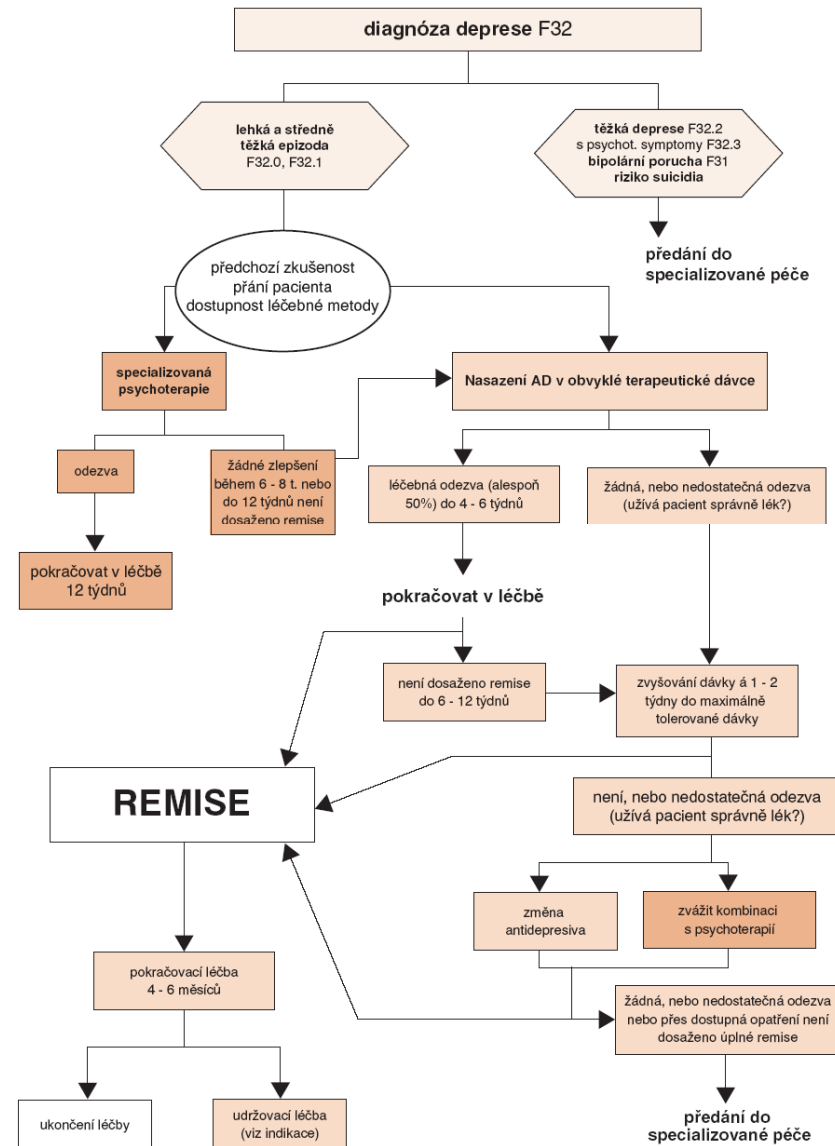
diagnóza deprese F32

lehká a středně těžká epizoda F32.0, F32.1

těžká deprese F32.2 s psychot. symptomy F32.3 bipolární porucha F31 riziko suicidia

předání do specializované péče

předchozí zkušenost přání pacienta dostupnost léčebné metody

specializovaná psychoterapie

Nasazení AD v obvyklé terapeutické dávce

odezva

žádné zlepšení během 6 - 8 t. nebo do 12 týdnů není dosaženo remise

léčebná odezva (alespoň 50%) do 4 - 6 týdnů

žádná, nebo nedostatečná odezva (užívá pacient správně lék?)

pokračovat v léčbě 12 týdnů

pokračovat v léčbě

není dosaženo remise do 6 - 12 týdnů

zvyšování dávky á 1 - 2 týdny do maximálně tolerované dávky

REMISE

není, nebo nedostatečná odezva (užívá pacient správně lék?)

změna antidepresiva

zvážit kombinaci s psychoterapií

pokračovací léčba 4 - 6 měsíců

žádná, nebo nedostatečná odezva nebo přes dostupná opatření není dosaženo úplné remise

ukončení léčby

udržovací léčba (viz indikace)

předání do specializované péče